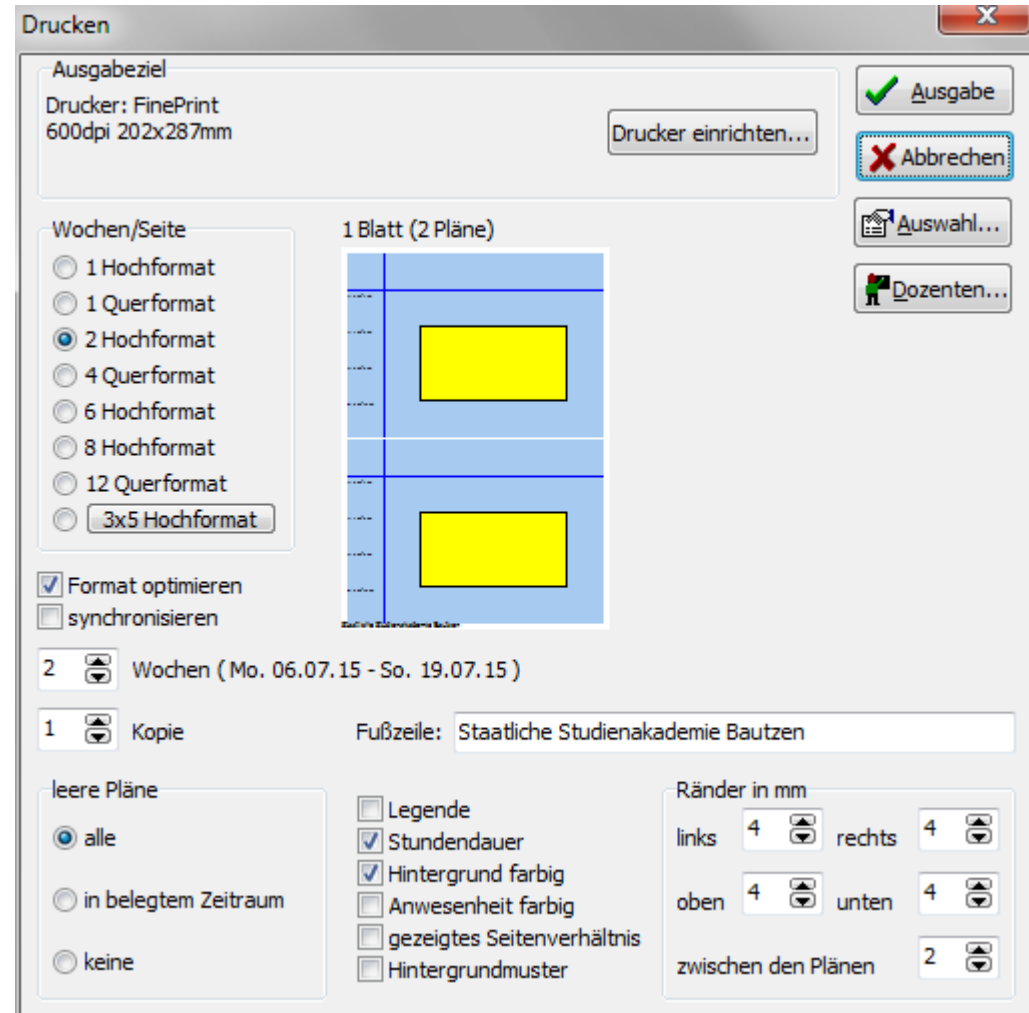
Drucken

Ausgabeziel
Drucker: FinePrint
600dpi 202x287mm

Drucker einrichten...

Ausgabe
Abbrechen
Auswahl...
Dozenten...

Wochen/Seite
1 Hochformat
1 Querformat
2 Hochformat
4 Querformat
6 Hochformat
8 Hochformat
12 Querformat
3x5 Hochformat

1 Blatt (2 Pläne)

Format optimieren
synchronisieren

2 Wochen ( Mo. 06.07.15 - So. 19.07.15 )

1 Kopie

Fußzeile: Staatliche Studienakademie Bautzen

leere Pläne
alle
in belegtem Zeitraum
keine

Legende
Stundendauer
Hintergrund farbig
Anwesenheit farbig
gezeigtes Seitenverhältnis
Hintergrundmuster

Ränder in mm
links 4 rechts 4
oben 4 unten 4
zwischen den Plänen 2